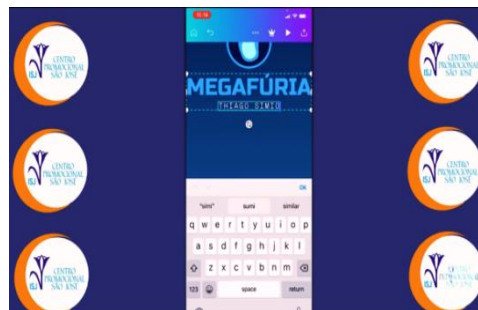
CENTRO PROMOCIONAL SÃO JOSÉ

CENTRO PROMOCIONAL SÃO JOSÉ

CENTRO PROMOCIONAL SÃO JOSÉ

15:18

MEGAFÚRIA

THIAGO SIMIO

OK

"simi" sumi similar

q w e r t y u i o p

a s d f g h j k l

z x c v b n m

123 space return

CENTRO PROMOCIONAL SÃO JOSÉ

CENTRO PROMOCIONAL SÃO JOSÉ

CENTRO PROMOCIONAL SÃO JOSÉ